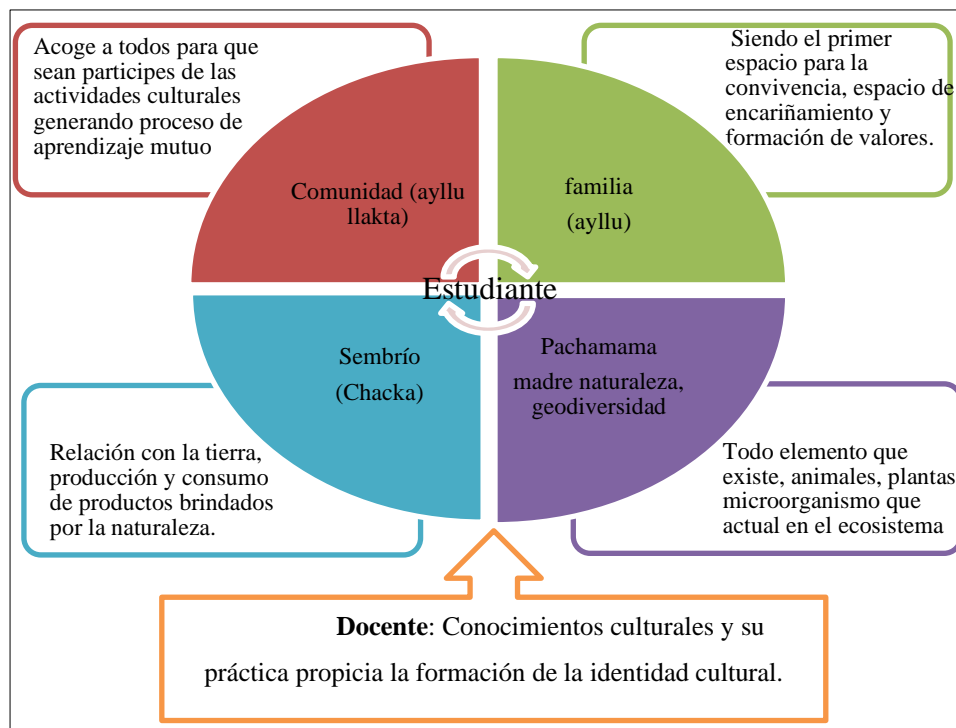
Acoge a todos para que sean participes de las actividades culturales generando proceso de aprendizaje mutuo

Siendo el primer espacio para la convivencia, espacio de encariñamiento y formación de valores.

Comunidad (ayllu llakta)

familia (ayllu)

Estudiante

Sembrío (Chacka)

Pachamama madre naturaleza, geodiversidad

Relación con la tierra, producción y consumo de productos brindados por la naturaleza.

Todo elemento que existe, animales, plantas microorganismo que actual en el ecosistema

**Docente**: Conocimientos culturales y su práctica propicia la formación de la identidad cultural.